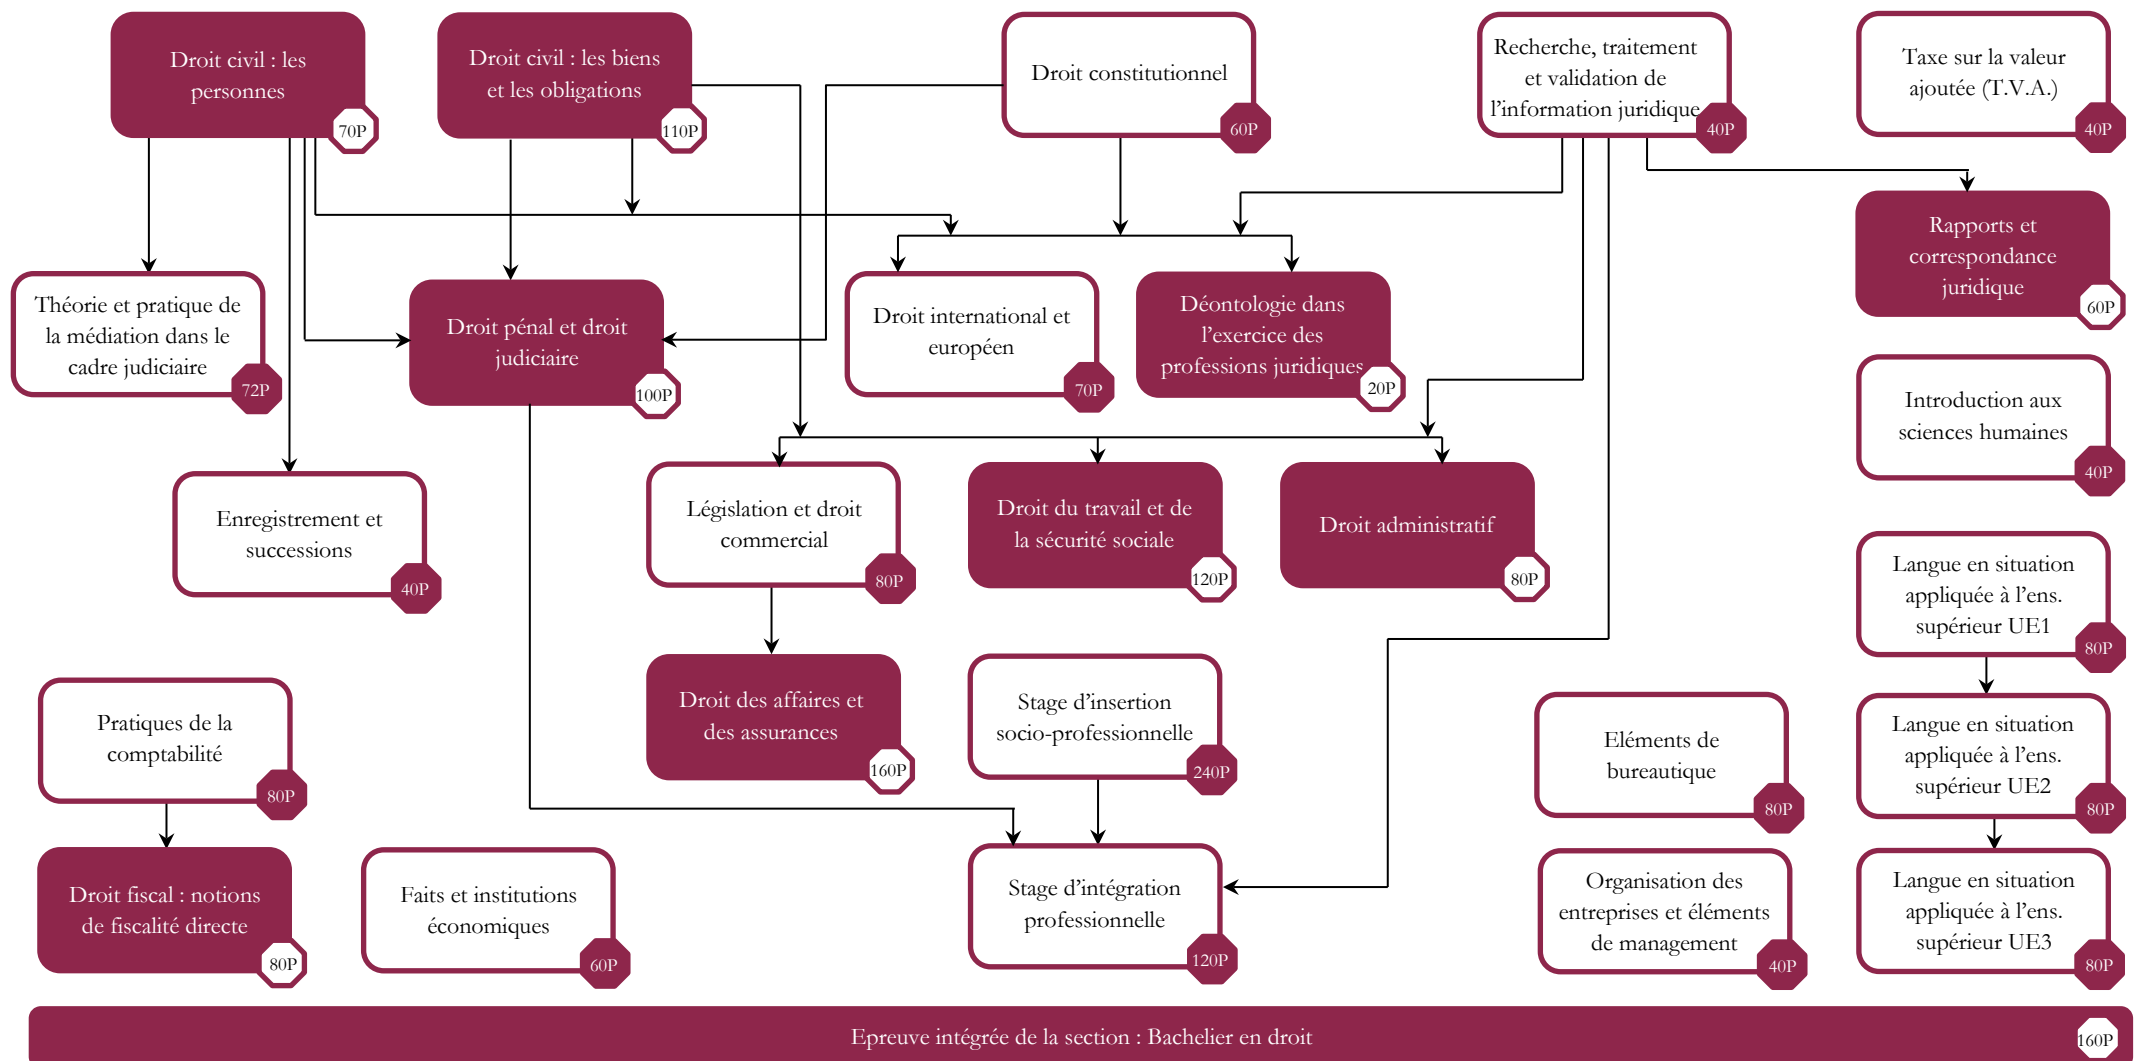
Droit civil : les personnes
70P

Droit civil : les biens et les obligations
110P

Droit constitutionnel
60P

Recherche, traitement et validation de l'information juridique
40P

Taxe sur la valeur ajoutée (T.V.A.)
40P

Rapports et correspondance juridique
60P

Théorie et pratique de la médiation dans le cadre judiciaire
72P

Droit pénal et droit judiciaire
100P

Droit international et européen
70P

Déontologie dans l'exercice des professions juridiques
20P

Introduction aux sciences humaines
40P

Enregistrement et successions
40P

Législation et droit commercial
80P

Droit du travail et de la sécurité sociale
120P

Droit administratif
80P

Langue en situation appliquée à l'ens. supérieur UE1
80P

Pratiques de la comptabilité
80P

Droit des affaires et des assurances
160P

Stage d'insertion socio-professionnelle
240P

Eléments de bureautique
80P

Langue en situation appliquée à l'ens. supérieur UE2
80P

Droit fiscal : notions de fiscalité directe
80P

Faits et institutions économiques
60P

Stage d'intégration professionnelle
120P

Organisation des entreprises et éléments de management
40P

Langue en situation appliquée à l'ens. supérieur UE3
80P

Epreuve intégrée de la section : Bachelier en droit
160P